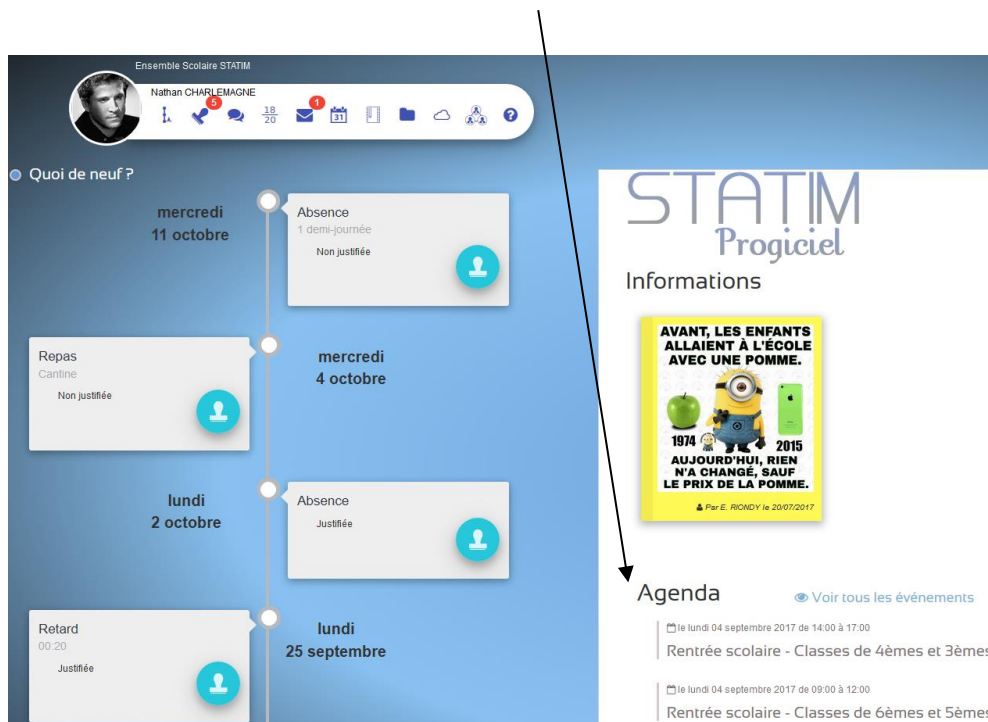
Ensemble Scolaire STATIM

Nathan CHARLEMAGNE

5

$\frac{18}{20}$

1

31

Quoi de neuf ?

mercredi
11 octobre

Absence
1 demi-journée
Non justifiée

Repas
Cantine
Non justifiée

mercredi
4 octobre

lundi
2 octobre

Absence
Justifiée

Retard
00:20
Justifiée

lundi
25 septembre

STATIM
Progiciel

Informations

AVANT, LES ENFANTS ALLAIENT À L'ÉCOLE AVEC UNE POMME.
1974
2015
AUJOURD'HUI, RIEN N'A CHANGÉ, SAUF LE PRIX DE LA POMME.

Par E. RIONDY le 20/07/2017

Agenda

Voir tous les événements

le lundi 04 septembre 2017 de 14:00 à 17:00
Rentrée scolaire - Classes de 4èmes et 3èmes

le lundi 04 septembre 2017 de 09:00 à 12:00
Rentrée scolaire - Classes de 6èmes et 5èmes